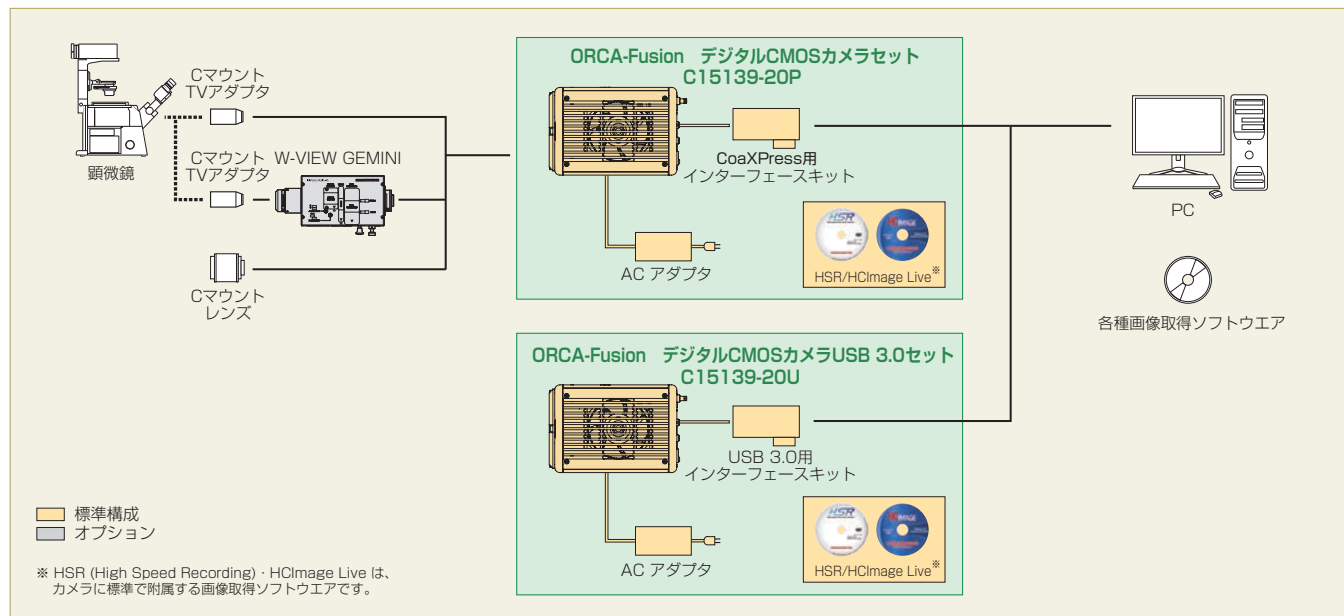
顕微鏡

Cマウント
TVアダプタ

Cマウント
TVアダプタ

W-VIEW GEMINI

Cマウント
レンズ

ORCA-Fusion デジタルCMOSカメラセット
C15139-20P

CoaXPress用
インターフェースキット

AC アダプタ

HSR/HCImage Live※

ORCA-Fusion デジタルCMOSカメラUSB 3.0セット
C15139-20U

USB 3.0用
インターフェースキット

AC アダプタ

HSR/HCImage Live※

PC

各種画像取得ソフトウエア

標準構成
オプション

※ HSR (High Speed Recording)・HCImage Live は、カメラに標準で附属する画像取得ソフトウエアです。